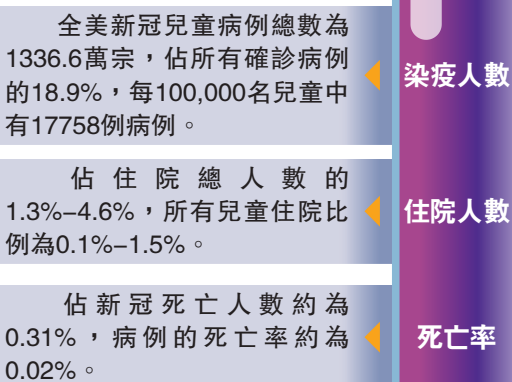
全美新冠兒童病例總數為1336.6萬宗，佔所有確診病例的18.9%，每100,000名兒童中有17758例病例。

染疫人數

佔住院總人數的1.3%–4.6%，所有兒童住院比例為0.1%–1.5%。

住院人數

佔新冠死亡人數約為0.31%，病例的死亡率約為0.02%。

死亡率